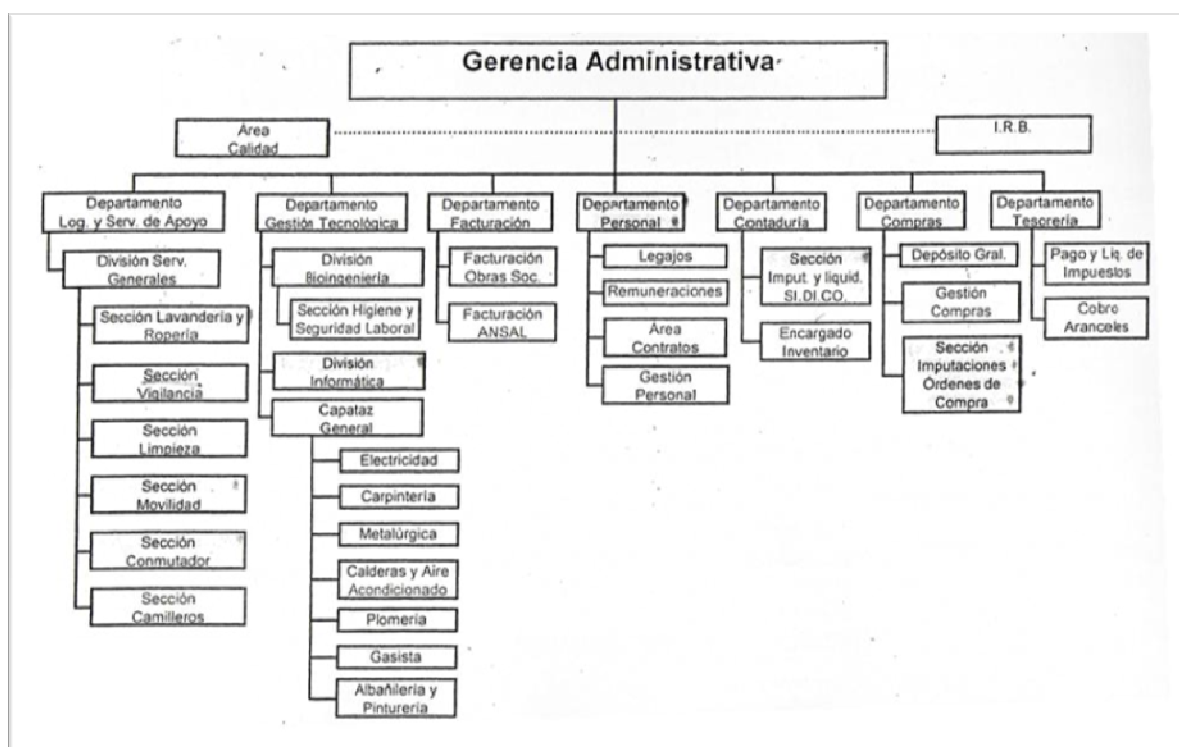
Gerencia Administrativa

Área Calidad

I.R.B.

Departamento Log. y Serv. de Apoyo

División Serv. Generales

Sección Lavandería y Ropería

Sección Vigilancia

Sección Limpieza

Sección Movilidad

Sección Conmutador

Sección Camilleros

Departamento Gestión Tecnológica

División Bioingeniería

Sección Higiene y Seguridad Laboral

División Informática

Capataz General

Electricidad

Carpintería

Metalúrgica

Calderas y Aire Acondicionado

Plomería

Gasista

Albañilería y Pinturería

Departamento Facturación

Facturación Obras Soc.

Facturación ANSAL

Departamento Personal

Legajos

Remuneraciones

Área Contratos

Gestión Personal

Departamento Contaduría

Sección Imput. y liquid. SI.DI.CO.

Encargado Inventario

Departamento Compras

Depósito Gral.

Gestión Compras

Sección Imputaciones Órdenes de Compra

Departamento Tesorería

Pago y Liq. de Impuestos

Cobro Aranceles